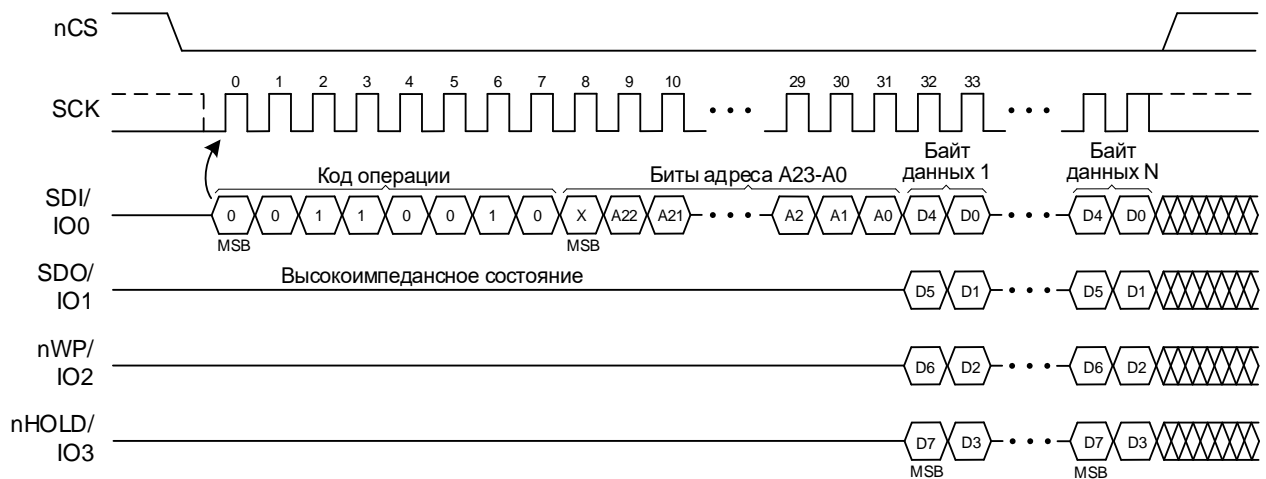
nCS

SCK

0 1 2 3 4 5 6 7 8 9 10 29 30 31 32 33

Код операции

Биты адреса A23-A0

Байт данных 1

Байт данных N

SDI/ IO0

0 0 1 1 0 0 1 0 X A22 A21 A2 A1 A0 D4 D0 D4 D0

MSB

MSB

SDO/ IO1

Высокоимпедансное состояние

D5 D1 D5 D1

nWP/ IO2

D6 D2 D6 D2

nHOLD/ IO3

D7 D3 D7 D3

MSB

MSB